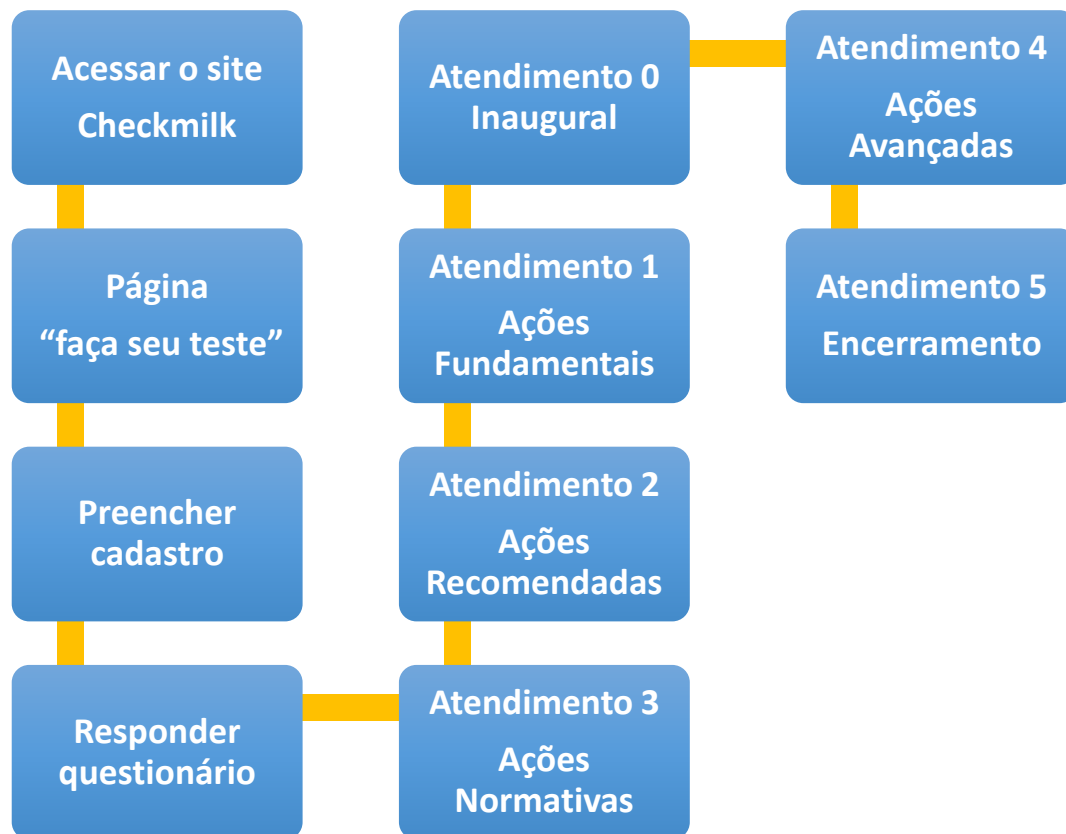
Acessar o site Checkmilk

Página "faça seu teste"

Preencher cadastro

Responder questionário

Atendimento 0
Inaugural

Atendimento 1
Ações Fundamentais

Atendimento 2
Ações Recomendadas

Atendimento 3
Ações Normativas

Atendimento 4
Ações Avançadas

Atendimento 5
Encerramento